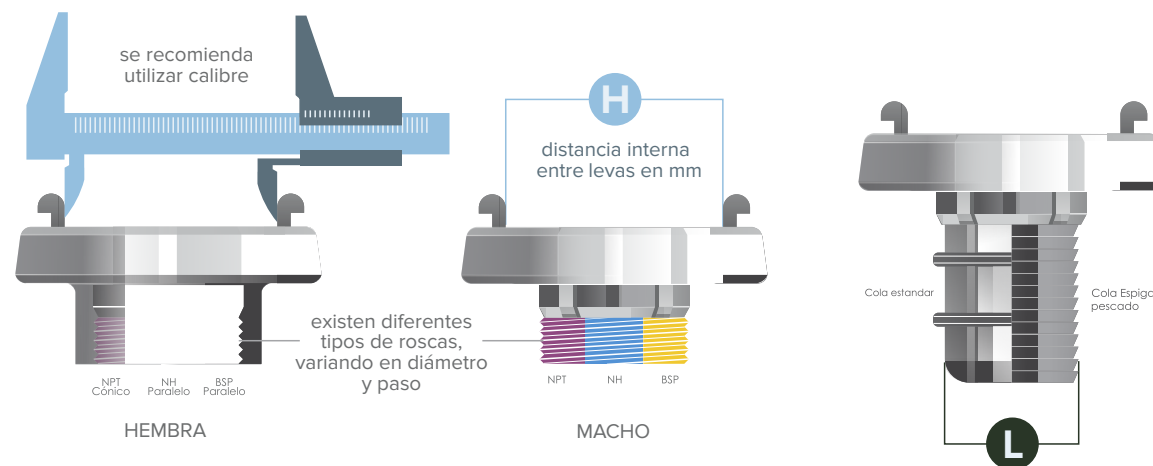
se recomienda utilizar calibre

H

distancia interna entre levas en mm

existen diferentes tipos de roscas, variando en diámetro y paso

NPT Cónico

NH Paralelo

BSP Paralelo

HEMBRA

NPT

NH

BSP

MACHO

Cola estandar

Cola Espiga pescado

L